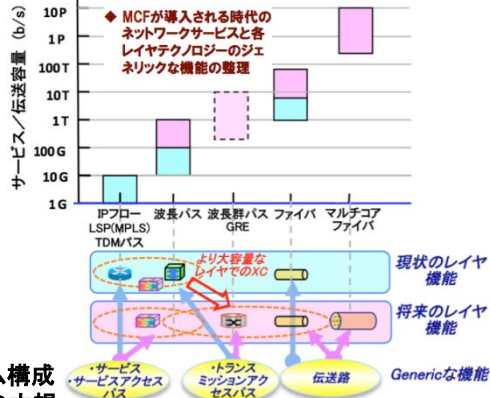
◆ MCFが導入される時代のネットワークサービスと各レイヤテクノロジーのジェネリックな機能の整理

サービス／伝送容量（b/s）

10P
1P
100T
10T
1T
100G
10G
1G

IPフロー
LSP(MPLS)
TDMパス

波長パス

波長群パス
GRE

ファイバ

マルチコア
ファイバ

より大容量なレイヤでのXC

現状のレイヤ機能

将来のレイヤ機能

・サービス
・サービスアクセスパス

・トランスミッションアクセスパス

伝送路

Genericな機能

構成
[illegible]